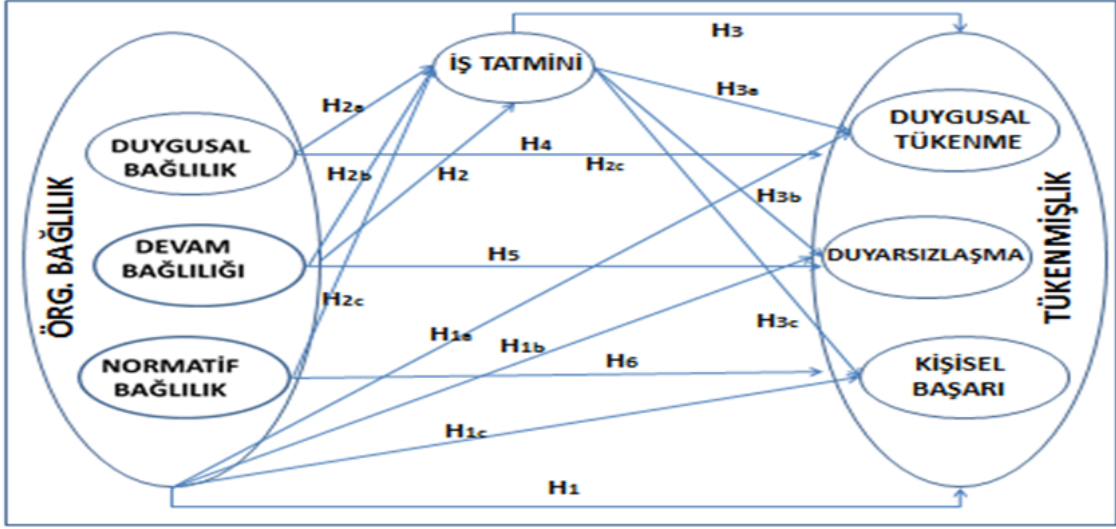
H3

İŞ TATMİNİ

H2a

H3a

DUYGUSAL BAĞLILIK

H4

DUYGUSAL TÜKENME

H2c

H2b

H2

H3b

ÖRG. BAĞLILIK

DEVAM BAĞLILIĞI

H5

DUYARSIZLAŞMA

TÜKENMİŞLİK

H2c

H3c

H1a

H1b

NORMATİF BAĞLILIK

H6

KİŞİSEL BAŞARI

H1c

H1